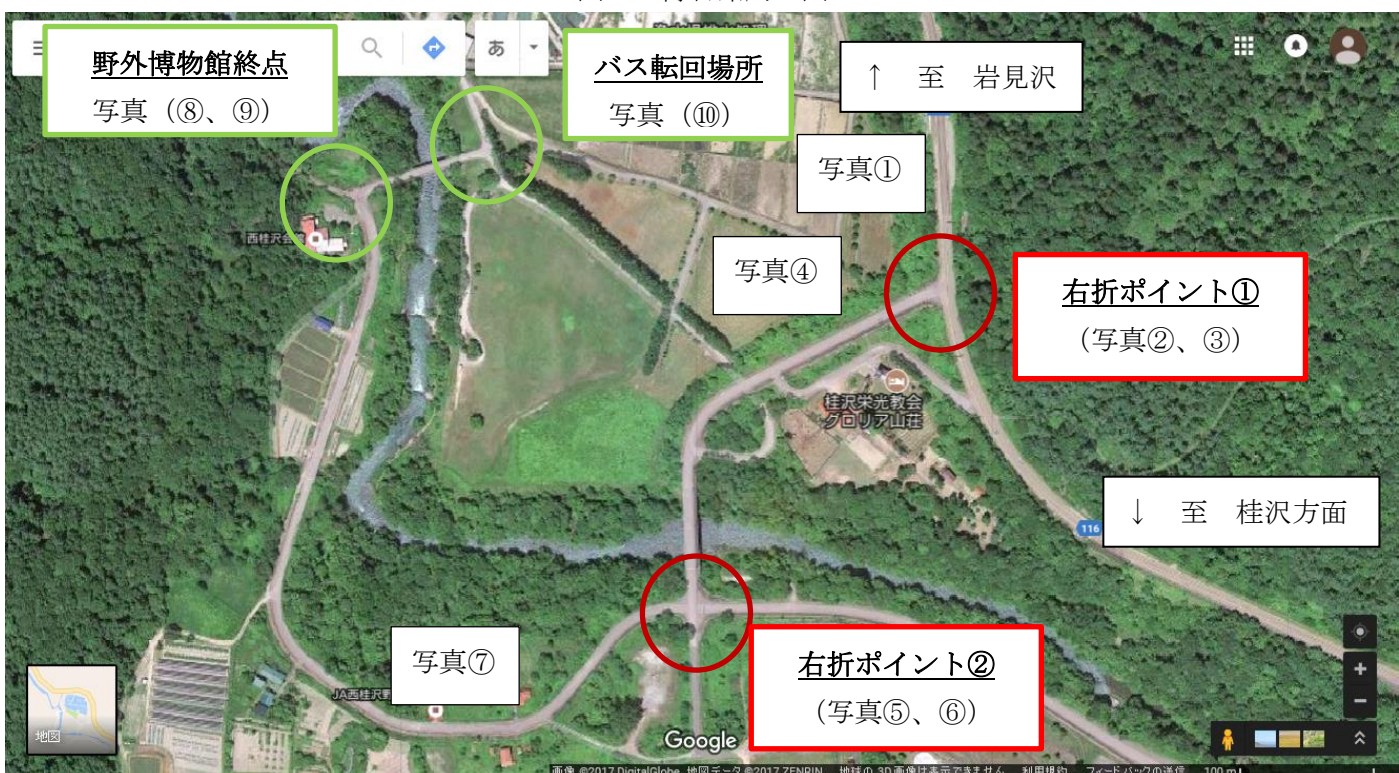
野外博物館終点
写真（⑧、⑨）

あ

バス転回場所
写真（⑩）

↑　至　岩見沢

写真①

西桂沢会

写真④

右折ポイント①
（写真②、③）

桂沢栄光教会
グロリア山荘

↓　至　桂沢方面

116

写真⑦

JA西桂沢

右折ポイント②
（写真⑤、⑥）

地図

Google

画像 ©2017 DigitalGlobe, 地図データ ©2017 ZENRIN　地球の 3D 画像は表示できません　利用規約　フィードバックの送信　100 m